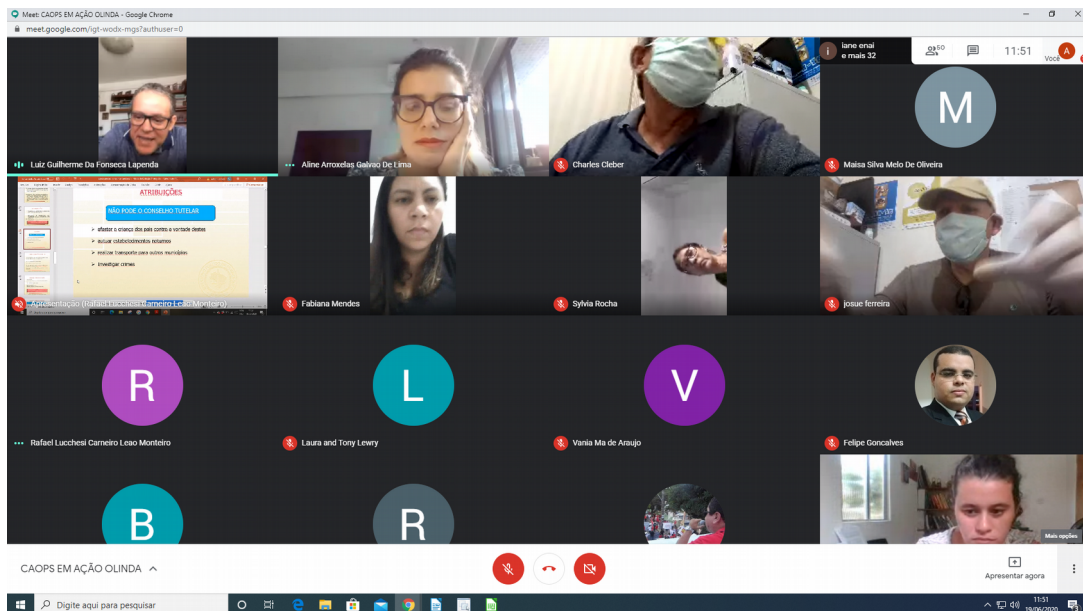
Meet: CAOPS EM AÇÃO OLINDA - Google Chrome

meet.google.com/igt-wodx-mgs?authuser=0

Iane enai
e mais 32

60

11:51

Você

Luiz Guilherme Da Fonseca Lapenda

Aline Arroxelas Galvão De Lima

Charles Cleber

M

Maisa Silva Melo De Oliveira

ATRIBUIÇÕES

NÃO PODE O CONSELHO TUTELAR

afastar a criança dos pais contra a vontade destes

autuar estabelecimentos noturnos

realizar transporte para outros municípios

investigar crimes

Apresentação (Rafael Lucchesi Carneiro Leão Monteiro)

Fabiana Mendes

Sylvia Rocha

josue ferreira

R

Rafael Lucchesi Carneiro Leao Monteiro

L

Laura and Tony Lewry

V

Vania Ma de Araujo

Felipe Goncalves

B

R

Mais opções

CAOPS EM AÇÃO OLINDA

Apresentar agora

Digite aqui para pesquisar

11:51
19/06/2020